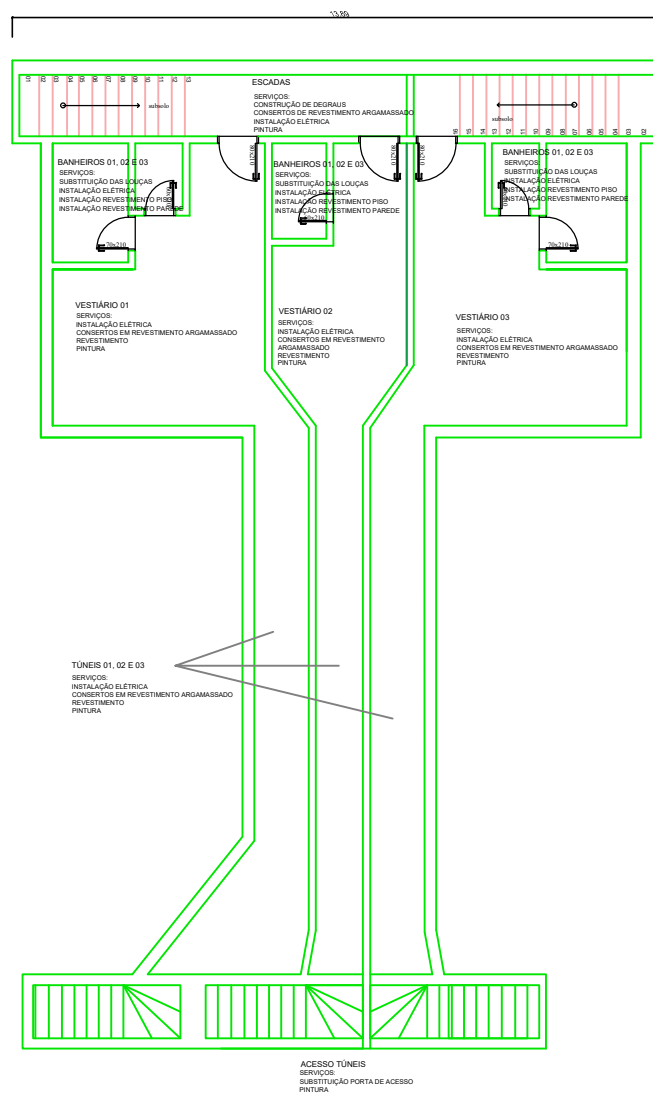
13,86

01 02 03 04 05 06 07 08 09 10 11 12 13

subsolo

ESCADAS
SERVIÇOS:
CONSTRUÇÃO DE DEGRAUS
CONSERTOS DE REVESTIMENTO ARGAMASSADO
INSTALAÇÃO ELÉTRICA
PINTURA

16 15 14 13 12 11 10 09 08 07 06 05 04 03 02

subsolo

BANHEIROS 01, 02 E 03
SERVIÇOS:
SUBSTITUIÇÃO DAS LOUÇAS
INSTALAÇÃO ELÉTRICA
INSTALAÇÃO REVESTIMENTO PISO
INSTALAÇÃO REVESTIMENTO PAREDE

80x210

70x210

BANHEIROS 01, 02 E 03
SERVIÇOS:
SUBSTITUIÇÃO DAS LOUÇAS
INSTALAÇÃO ELÉTRICA
INSTALAÇÃO REVESTIMENTO PISO
INSTALAÇÃO REVESTIMENTO PAREDE

80x210

80x210

80x210

70x210

BANHEIROS 01, 02 E 03
SERVIÇOS:
SUBSTITUIÇÃO DAS LOUÇAS
INSTALAÇÃO ELÉTRICA
INSTALAÇÃO REVESTIMENTO PISO
INSTALAÇÃO REVESTIMENTO PAREDE

70x210

VESTIÁRIO 01
SERVIÇOS:
INSTALAÇÃO ELÉTRICA
CONSERTOS EM REVESTIMENTO ARGAMASSADO
REVESTIMENTO
PINTURA

VESTIÁRIO 02
SERVIÇOS:
INSTALAÇÃO ELÉTRICA
CONSERTOS EM REVESTIMENTO ARGAMASSADO
REVESTIMENTO
PINTURA

VESTIÁRIO 03
SERVIÇOS:
INSTALAÇÃO ELÉTRICA
CONSERTOS EM REVESTIMENTO ARGAMASSADO
REVESTIMENTO
PINTURA

TÚNEIS 01, 02 E 03
SERVIÇOS:
INSTALAÇÃO ELÉTRICA
CONSERTOS EM REVESTIMENTO ARGAMASSADO
REVESTIMENTO
PINTURA

ACESSO TÚNEIS
SERVIÇOS:
SUBSTITUIÇÃO PORTA DE ACESSO
PINTURA